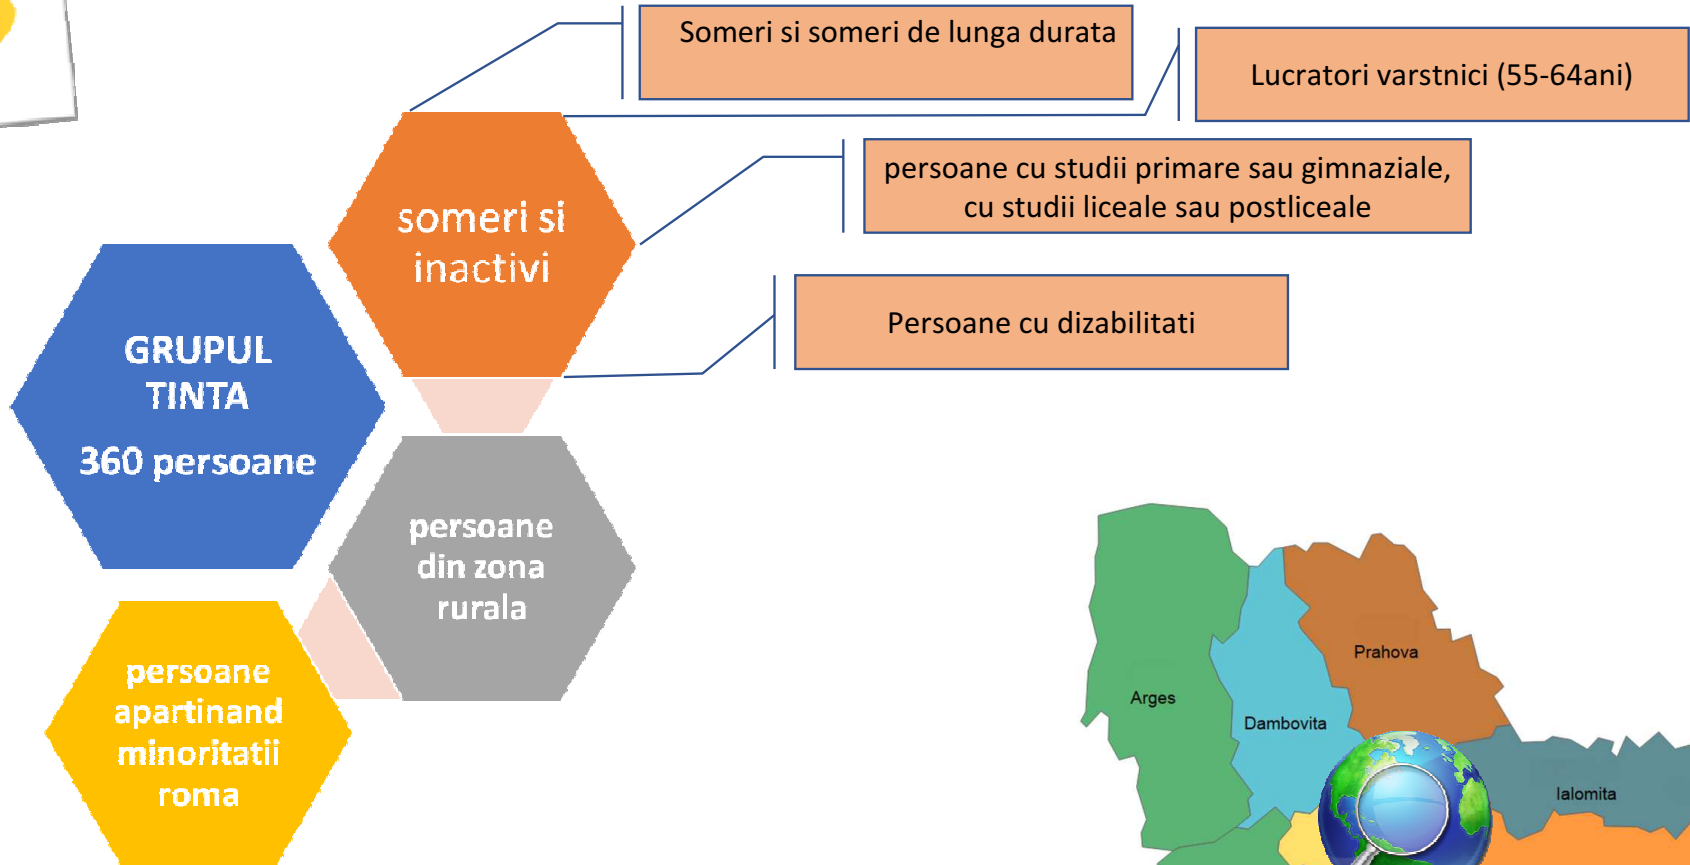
GRUPUL TINTA

360 persoane

someri si inactivi

Someri si someri de lunga durata

Lucratori varstnici (55-64ani)

persoane cu studii primare sau gimnaziale, cu studii liceale sau postliceale

Persoane cu dizabilitati

persoane din zona rurala

persoane apartinand minoritatii roma

Prahova

Arges

Dambovita

Ialomita